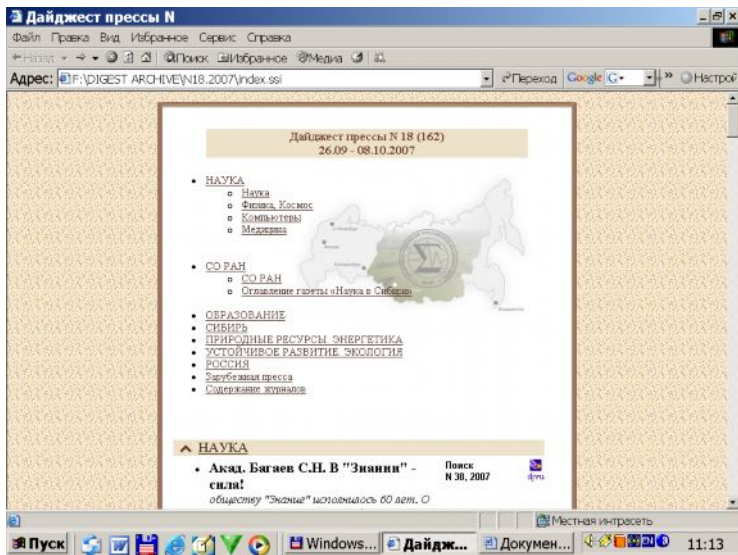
Дайджест прессы N

Файл Правка Вид Избранное Сервис Справка

Назад Поиск Избранное Медиа

Адрес: F:\DIGEST ARCHIVE\N18.2007\index.ssi

Переход Google G- Настрой

Дайджест прессы N 18 (162)
26.09 - 08.10.2007

- НАУКА
  - Наука
  - Физика, Космос
  - Компьютеры
  - Медицина

- СО РАН
  - СО РАН
  - Оглавление газеты «Наука в Сибири»

- ОБРАЗОВАНИЕ
- СИБИРЬ
- ПРИРОДНЫЕ РЕСУРСЫ. ЭНЕРГЕТИКА
- УСТОЙЧИВОЕ РАЗВИТИЕ. ЭКОЛОГИЯ
- РОССИЯ
- Зарубежная пресса
- Содержание журналов

НАУКА

• Акад. Багаев С.Н. В "Знании" - сила!

Поиск
N 38, 2007

обществу "Знание" исполнилось 60 лет. О

Местная интрасеть

Пуск Windows... Дайдж... Докумен... 11:13